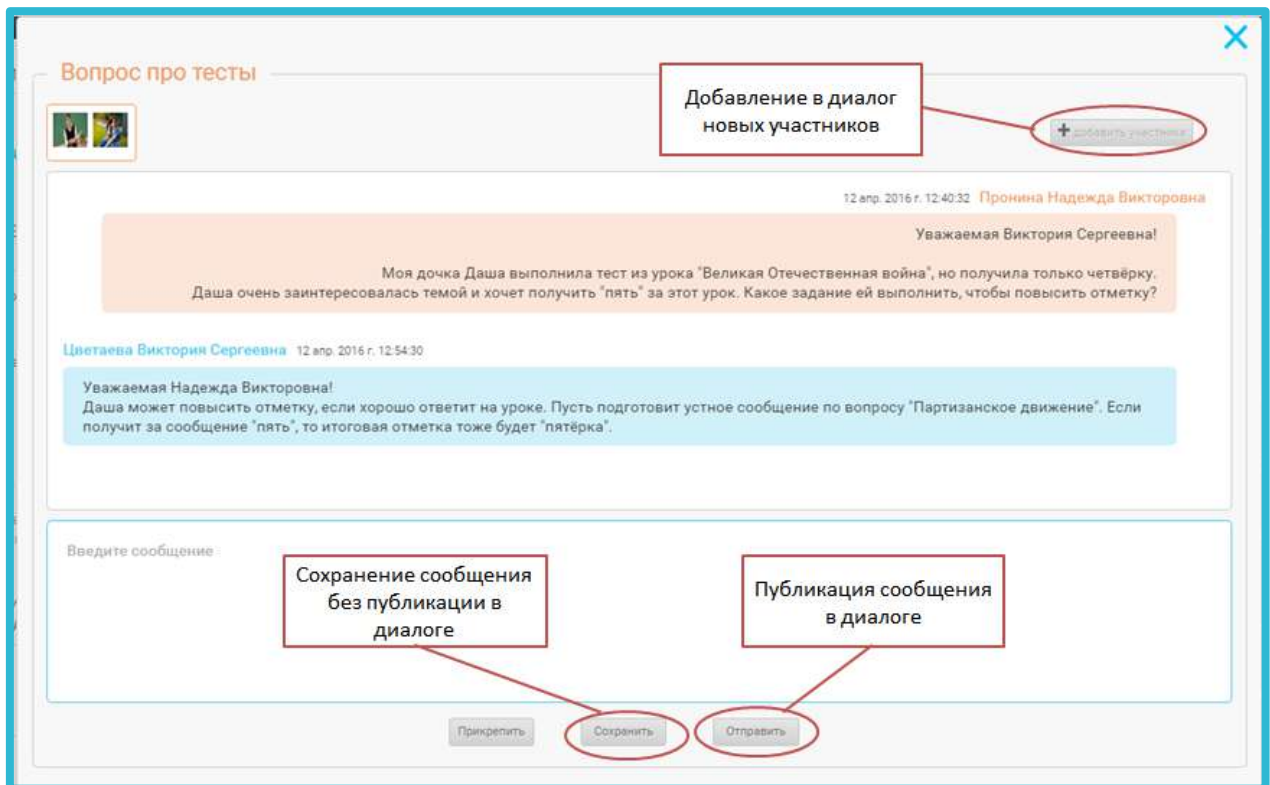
Вопрос про тесты

Добавление в диалог новых участников

+ Добавить участника

12 апр. 2016 г. 12:40:32 Пронина Надежда Викторовна

Уважаемая Виктория Сергеевна!

Моя дочка Даша выполнила тест из урока "Великая Отечественная война", но получила только четвёрку. Даша очень заинтересовалась темой и хочет получить "пять" за этот урок. Какое задание ей выполнить, чтобы повысить отметку?

Цветаева Виктория Сергеевна 12 апр. 2016 г. 12:54:30

Уважаемая Надежда Викторовна!
Даша может повысить отметку, если хорошо ответит на уроке. Пусть подготовит устное сообщение по вопросу "Партизанское движение". Если получит за сообщение "пять", то итоговая отметка тоже будет "пятёрка".

Введите сообщение

Сохранение сообщения без публикации в диалоге

Публикация сообщения в диалоге

Прикрепить

Сохранить

Отправить